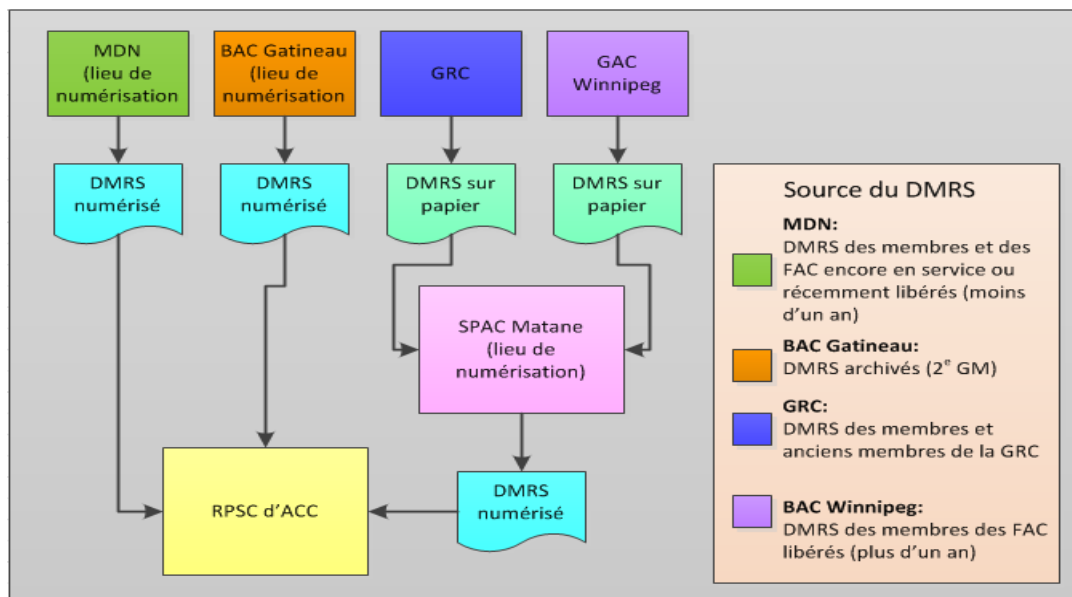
MDN (lieu de numérisation

BAC Gatineau (lieu de numérisation

GRC

GAC Winnipeg

DMRS numérisé

DMRS numérisé

DMRS sur papier

DMRS sur papier

SPAC Matane (lieu de numérisation)

RPSC d'ACC

DMRS numérisé

Source du DMRS

MDN:
DMRS des membres et des FAC encore en service ou récemment libérés (moins d'un an)

BAC Gatineau:
DMRS archivés ($2^e$ GM)

GRC:
DMRS des membres et anciens membres de la GRC

BAC Winnipeg:
DMRS des membres des FAC libérés (plus d'un an)